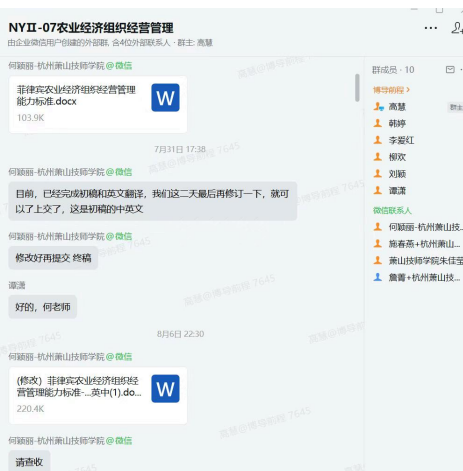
NYⅡ-07农业经济组织经营管理
由企业微信用户创建的外部群，含4位外部联系人 · 群主：高慧

何颖丽-杭州萧山技师学院 @微信

菲律宾农业经济组织经营管理能力标准.docx
103.9K

7月31日 17:38

何颖丽-杭州萧山技师学院 @微信

目前，已经完成初稿和英文翻译，我们这二天最后再修订一下，就可以上交了，这是初稿的中英文

何颖丽-杭州萧山技师学院 @微信

修改好再提交 终稿

谭潇

好的，何老师

8月6日 22:30

何颖丽-杭州萧山技师学院 @微信

(修改) 菲律宾农业经济组织经营管理能力标准-...英中(1).do...
220.4K

何颖丽-杭州萧山技师学院 @微信

请查收

群成员 · 10

博导前程 >
高慧
韩婷
李爱红
柳欢
刘颖
谭潇

微信联系人
何颖丽-杭州萧山技...
施春燕+杭州萧山...
萧山技师学院朱佳宝
詹菁+杭州萧山技...

高慧@博导前程 7645